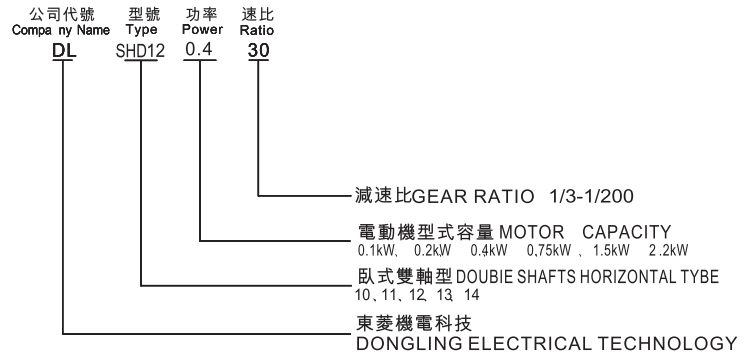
公司代號
Compa ny Name
DL

型號
Type
SHD12

功率
Power
0.4

速比
Ratio
30

減速比GEAR RATIO 1/3-1/200

電動機型式容量 MOTOR CAPACITY
0.1kW、 0.2kW 0.4kW 0.75kW 、1.5kW 2.2kW

臥式雙軸型 DOUBIE SHAFTS HORIZONTAL TYBE
10、11、12、13、14

東菱機電科技
DONGLING ELECTRICAL TECHNOLOGY